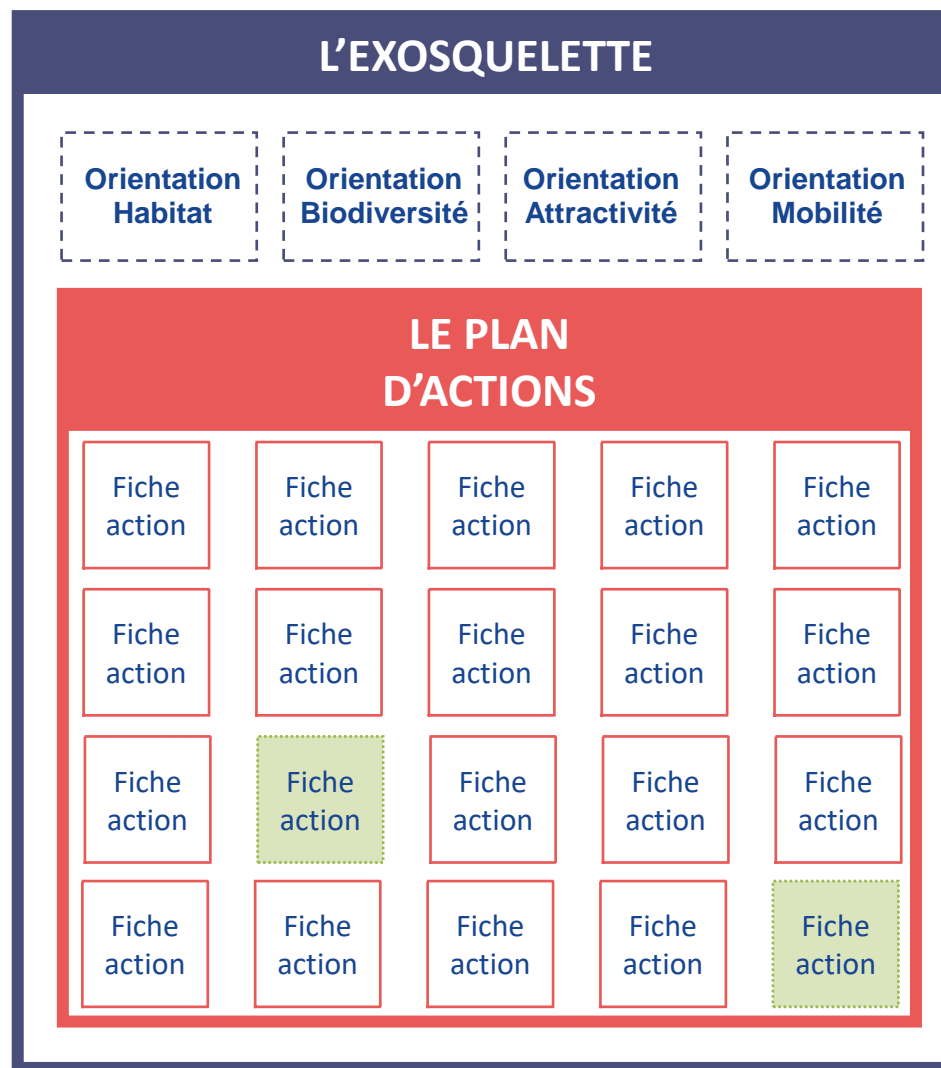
L’EXOSQUELETTE

Orientation Habitat

Orientation Biodiversité

Orientation Attractivité

Orientation Mobilité

LE PLAN D’ACTIONS

Fiche action

Fiche action

Fiche action

Fiche action

Fiche action

Fiche action

Fiche action

Fiche action

Fiche action

Fiche action

Fiche action

Fiche action

Fiche action

Fiche action

Fiche action

Fiche action

Fiche action

Fiche action

Fiche action

Fiche action